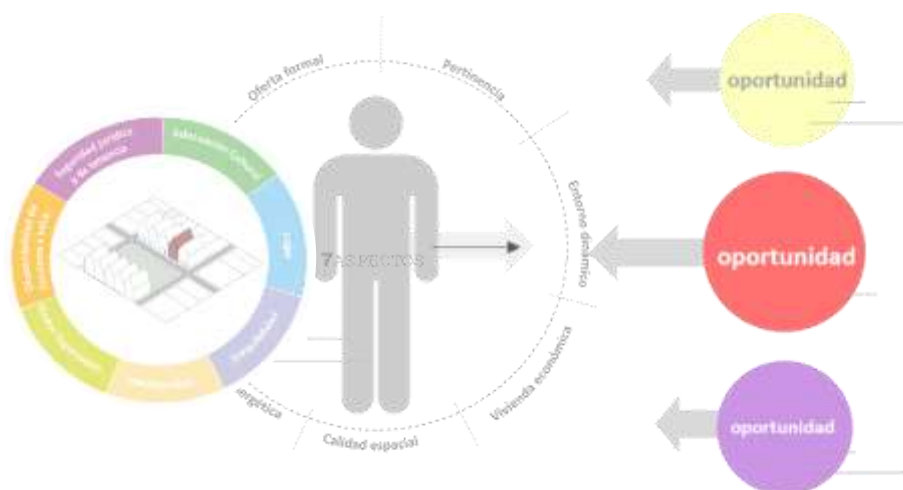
Oferta formal

Pertinencia

Entorno dinámico

Vivienda económica

Calidad espacial

energética

7 ASPECTOS

Seguridad jurídica y de tenencia

Adecuación Cultural

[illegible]

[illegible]

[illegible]

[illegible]

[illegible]

oportunidad

oportunidad

oportunidad